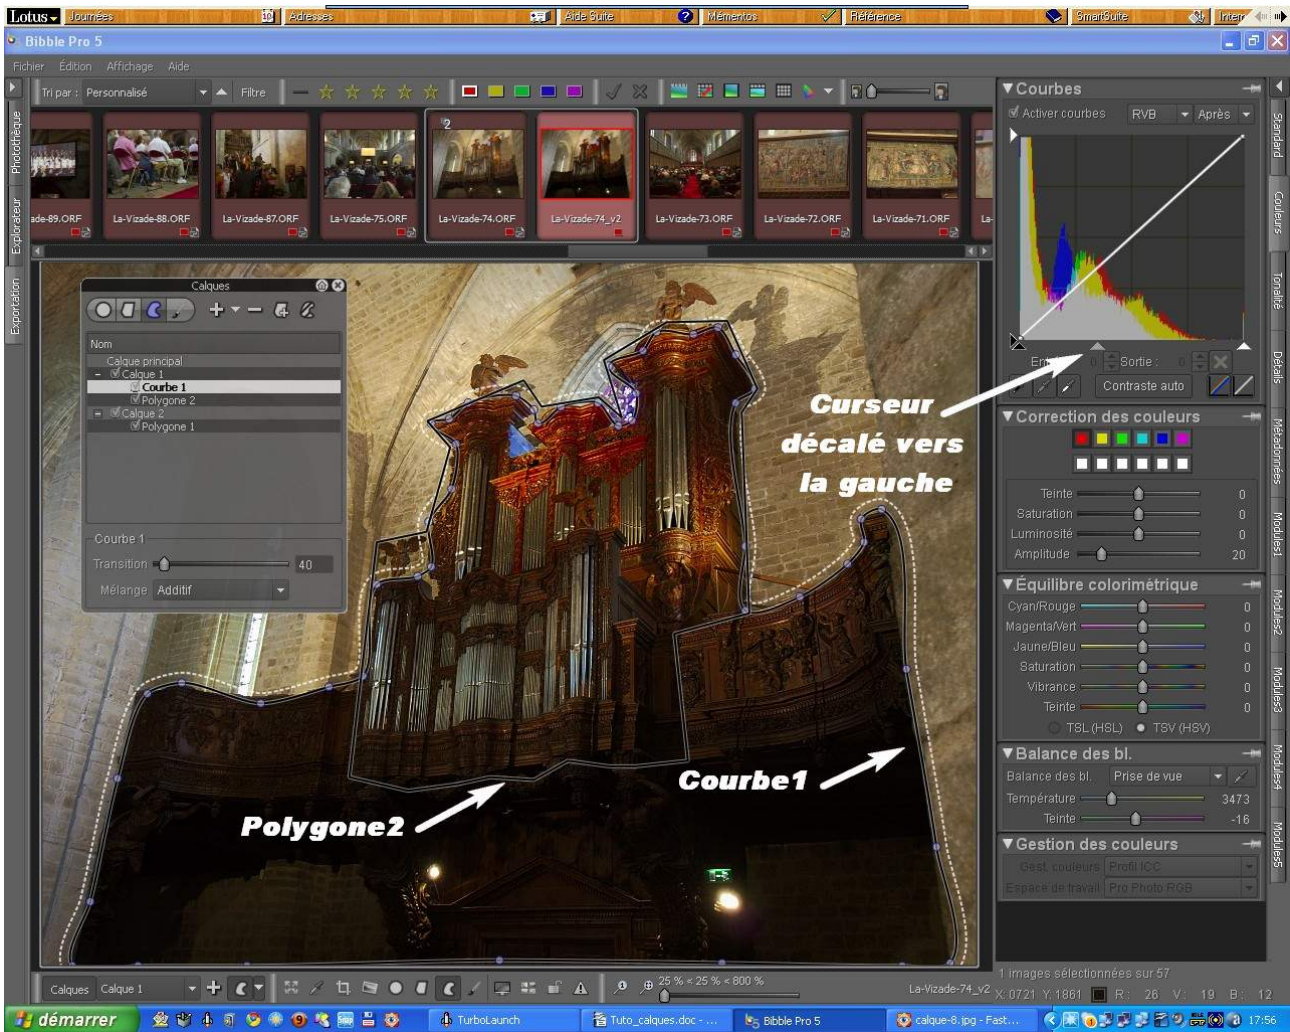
Lotus Journées Adresses Aide Suite Mémentos Référence SmartSuite Intern

Bibble Pro 5

Fichier Édition Affichage Aide

Tri par : Personnalisé Filtre

Photothèque Explorateur Exportation

ade-89.ORF La-Vizade-88.ORF La-Vizade-87.ORF La-Vizade-75.ORF 2 La-Vizade-74.ORF La-Vizade-74_v2 La-Vizade-73.ORF La-Vizade-72.ORF La-Vizade-71.ORF

Calques

Nom

Calque principal
Calque 1
Courbe 1
Polygone 2
Calque 2
Polygone 1

Courbe 1
Transition 40
Mélange Additif

Curseur décalé vers la gauche

Courbe1

Polygone2

Courbes
Activer courbes RVB Après
Entrée 0 Sortie 0
Contraste auto

Correction des couleurs
Teinte 0
Saturation 0
Luminosité 0
Amplitude 20

Équilibre colorimétrique
Cyan/Rouge 0
Magenta/Vert 0
Jaune/Bleu 0
Saturation 0
Vibrance 0
Teinte 0
TSL (HSL) TSV (HSV)

Balance des bl.
Balance des bl. Prise de vue
Température 3473
Teinte -16

Gestion des couleurs
Gest. couleurs Profil ICC
Espace de travail Pro Photo RGB

Standard Couleurs Tonalité Détails Métadonnées Modules1 Modules2 Modules3 Modules4 Modules5

Calques Calque 1 25 % < 25 % < 800 % La-Vizade-74_v2

1 images sélectionnées sur 57
X: 0721 Y: 1861 R: 26 V: 19 B: 12

démarrer TurboLaunch Tuto_calques.doc - ... Bibble Pro 5 calque-8.jpg - Fast... 17:56